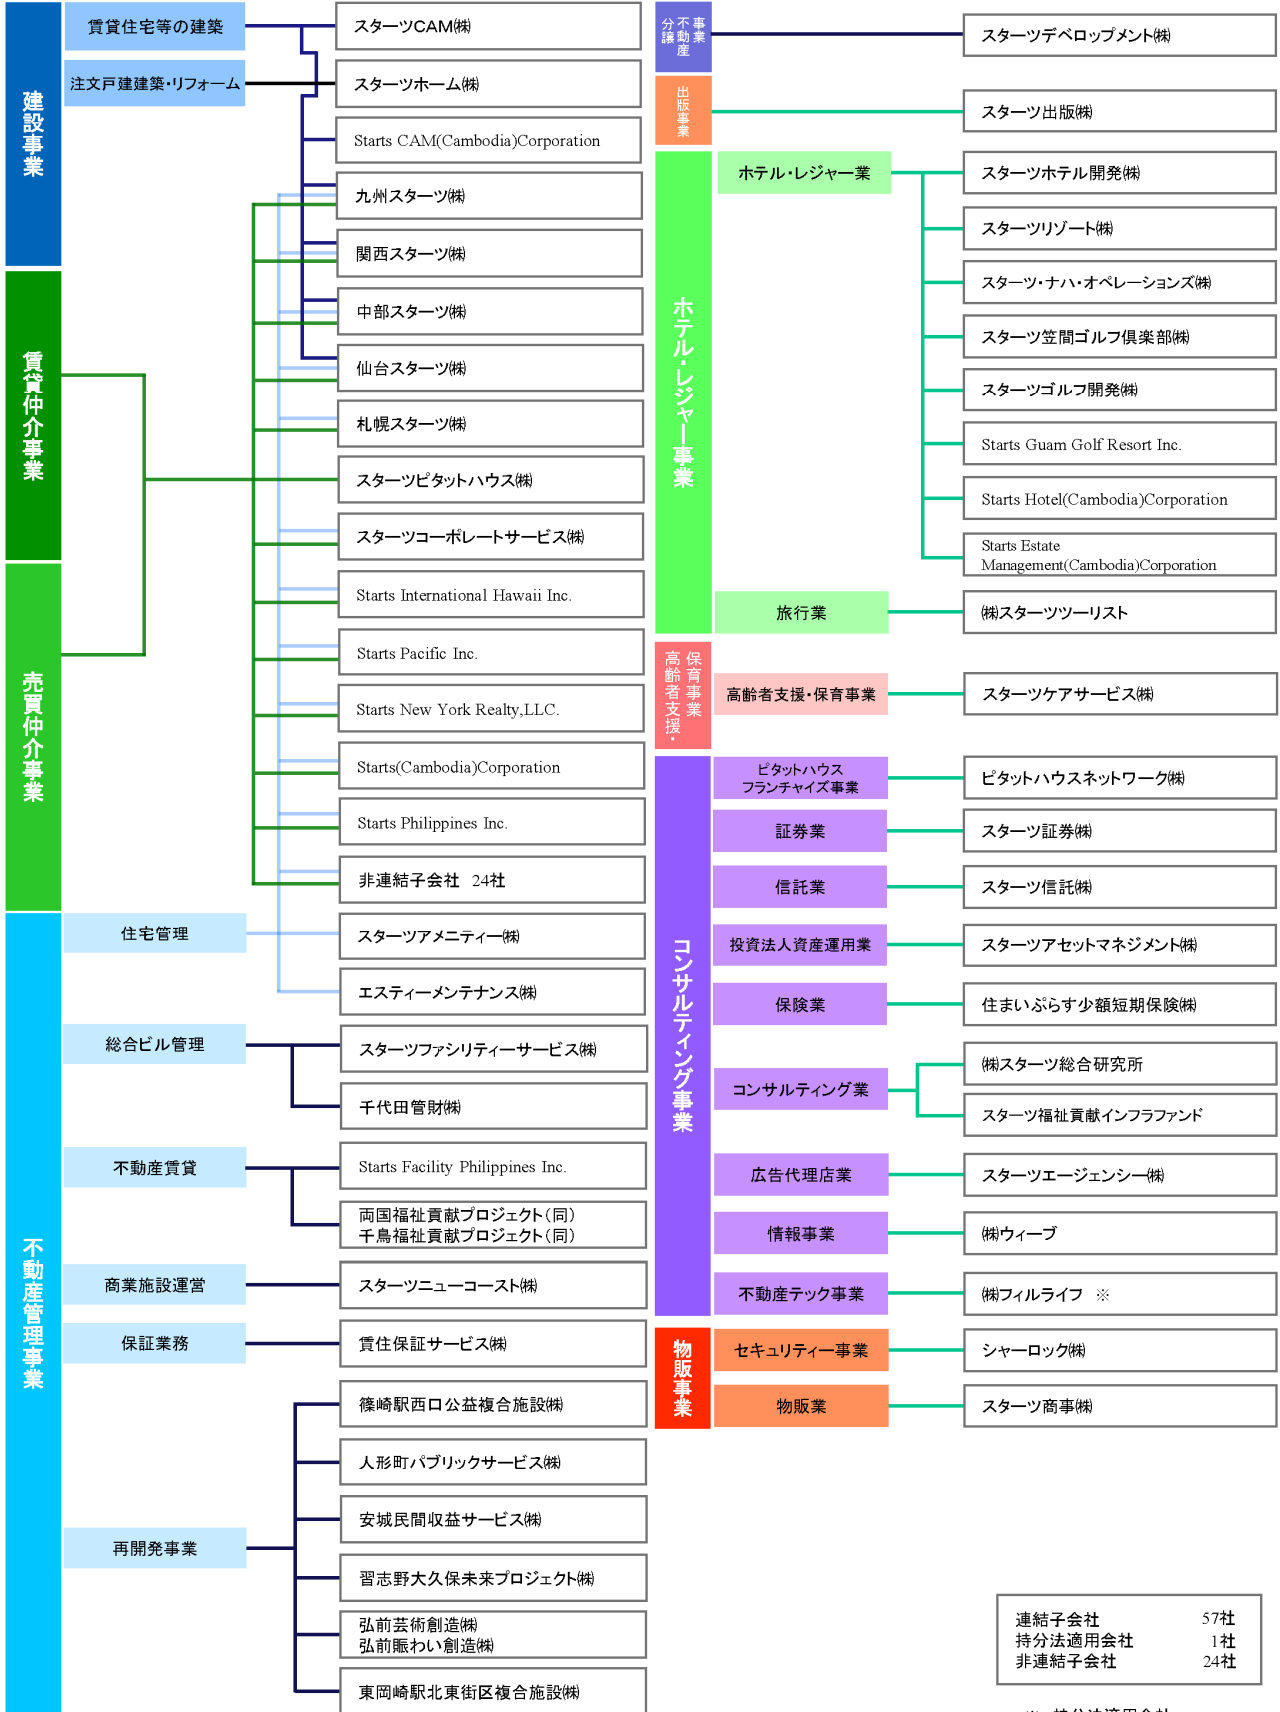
建設事業
賃貸住宅等の建築
注文戸建建築・リフォーム
スターツCAM㈱
スターツホーム㈱
Starts CAM(Cambodia)Corporation
九州スターツ㈱
関西スターツ㈱
中部スターツ㈱
仙台スターツ㈱
札幌スターツ㈱
スターツピタットハウス㈱
スターツコーポレートサービス㈱
Starts International Hawaii Inc.
Starts Pacific Inc.
Starts New York Realty,LLC.
Starts(Cambodia)Corporation
Starts Philippines Inc.
非連結子会社 24社
賃貸仲介事業
売買仲介事業
不動産管理事業
住宅管理
スターツアメニティー㈱
エスティーメンテナンス㈱
総合ビル管理
スターツファシリティーサービス㈱
千代田管財㈱
不動産賃貸
Starts Facility Philippines Inc.
両国福祉貢献プロジェクト(同)
千鳥福祉貢献プロジェクト(同)
商業施設運営
スターツニューコースト㈱
保証業務
賃住保証サービス㈱
再開発事業
篠崎駅西口公益複合施設㈱
人形町パブリックサービス㈱
安城民間収益サービス㈱
習志野大久保未来プロジェクト㈱
弘前芸術創造㈱
弘前賑わい創造㈱
東岡崎駅北東街区複合施設㈱
分譲不動産事業
スターツデベロップメント㈱
出版事業
スターツ出版㈱
ホテル・レジャー事業
ホテル・レジャー業
スターツホテル開発㈱
スターツリゾート㈱
スターツ・ナハ・オペレーションズ㈱
スターツ笠間ゴルフ倶楽部㈱
スターツゴルフ開発㈱
Starts Guam Golf Resort Inc.
Starts Hotel(Cambodia)Corporation
Starts Estate Management(Cambodia)Corporation
旅行業
㈱スターツツーリスト
高齢者支援・保育事業
高齢者支援・保育事業
スターツケアサービス㈱
コンサルティング事業
ピタットハウス フランチャイズ事業
ピタットハウスネットワーク㈱
証券業
スターツ証券㈱
信託業
スターツ信託㈱
投資法人資産運用業
スターツアセットマネジメント㈱
保険業
住まいぷらす少額短期保険㈱
コンサルティング業
㈱スターツ総合研究所
スターツ福祉貢献インフラファンド
広告代理店業
スターツエージェンシー㈱
情報事業
㈱ウィーブ
不動産テック事業
㈱フィルライフ ※
物販事業
セキュリティー事業
シャーロック㈱
物販業
スターツ商事㈱
連結子会社 57社
持分法適用会社 1社
非連結子会社 24社
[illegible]